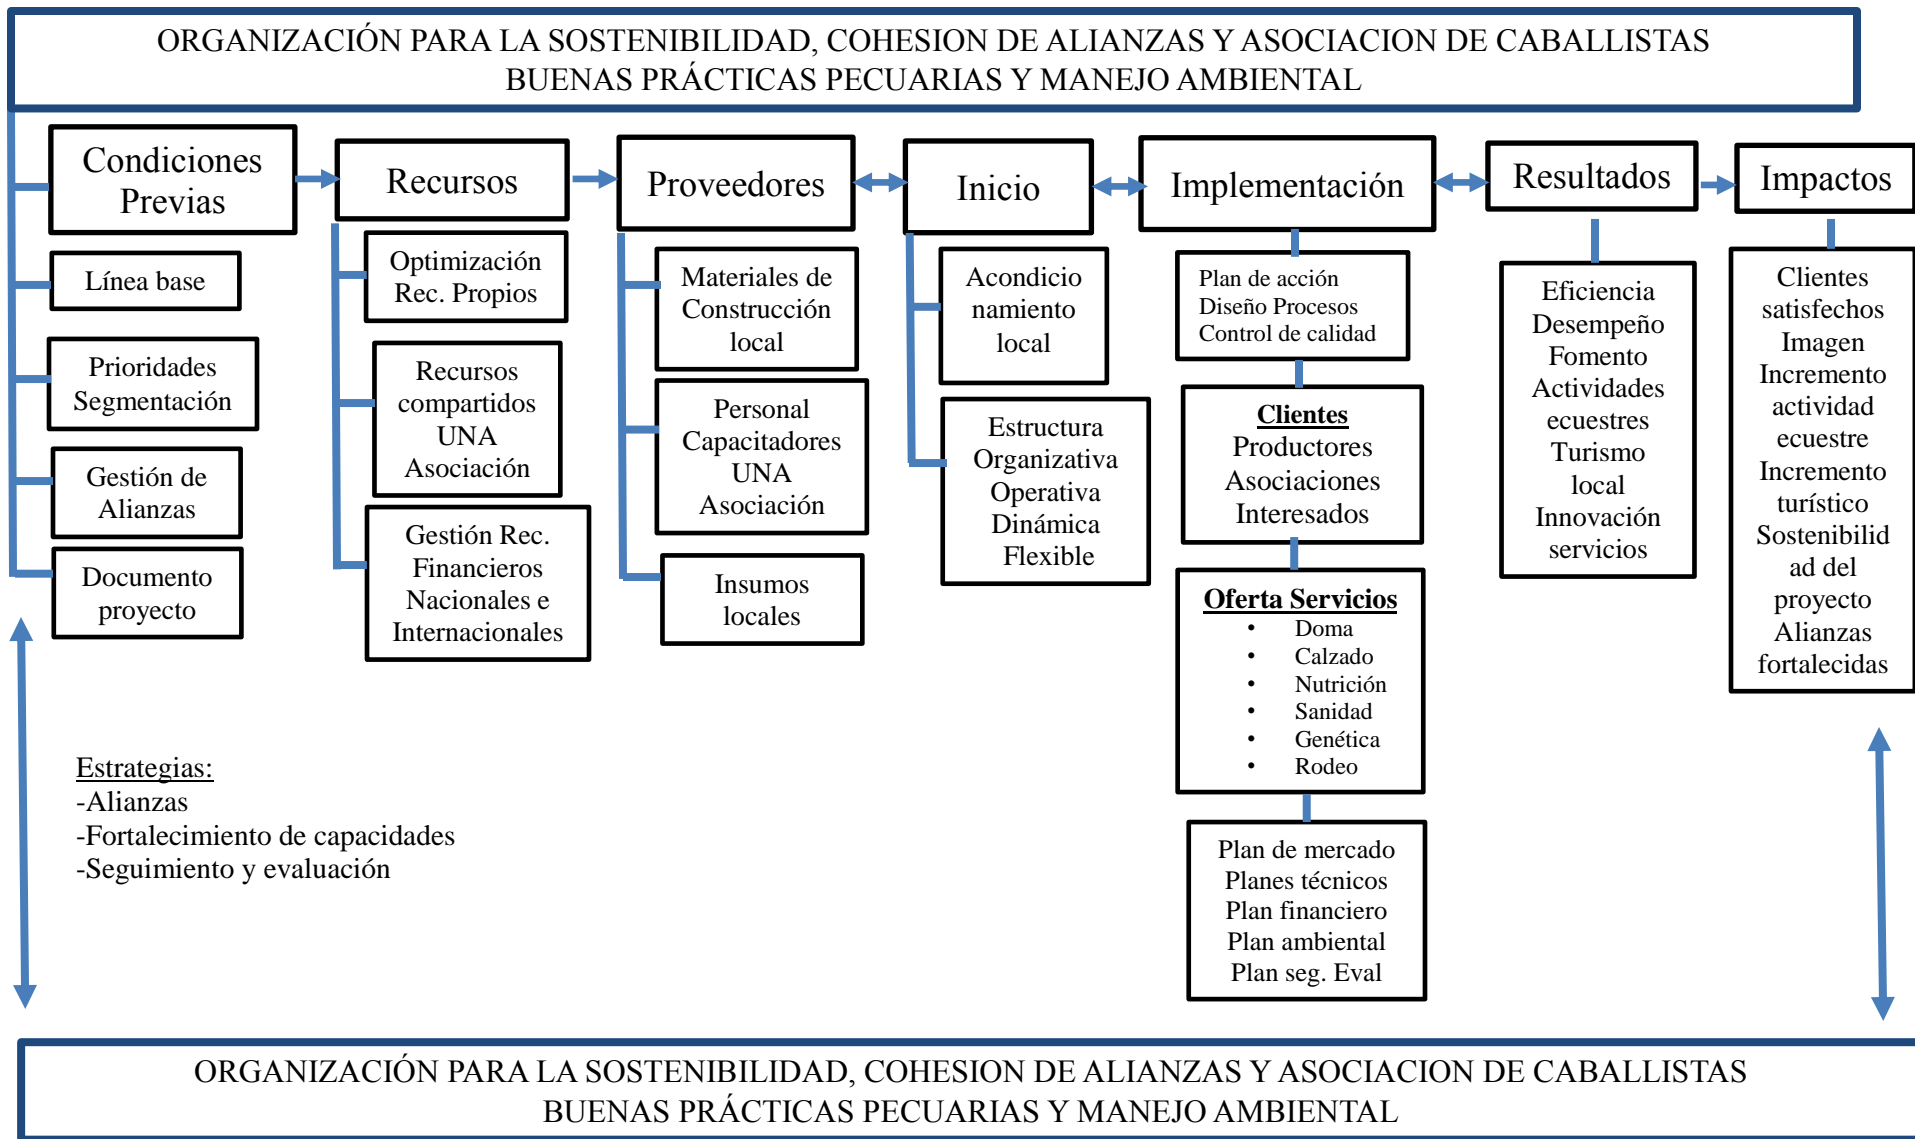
ORGANIZACIÓN PARA LA SOSTENIBILIDAD, COHESION DE ALIANZAS Y ASOCIACION DE CABALLISTAS
BUENAS PRÁCTICAS PECUARIAS Y MANEJO AMBIENTAL

Condiciones Previas

Línea base

Prioridades Segmentación

Gestión de Alianzas

Documento proyecto

Recursos

Optimización Rec. Propios

Recursos compartidos UNA Asociación

Gestión Rec. Financieros Nacionales e Internacionales

Proveedores

Materiales de Construcción local

Personal Capacitadores UNA Asociación

Insumos locales

Inicio

Acondicionamiento local

Estructura Organizativa Operativa Dinámica Flexible

Implementación

Plan de acción
Diseño Procesos
Control de calidad

Clientes
Productores
Asociaciones
Interesados

Oferta Servicios
• Doma
• Calzado
• Nutrición
• Sanidad
• Genética
• Rodeo

Plan de mercado
Planes técnicos
Plan financiero
Plan ambiental
Plan seg. Eval

Resultados

Eficiencia
Desempeño
Fomento
Actividades ecuestres
Turismo local
Innovación servicios

Impactos

Clientes satisfechos
Imagen
Incremento actividad ecuestre
Incremento turístico
Sostenibilidad del proyecto
Alianzas fortalecidas

Estrategias:
-Alianzas
-Fortalecimiento de capacidades
-Seguimiento y evaluación

ORGANIZACIÓN PARA LA SOSTENIBILIDAD, COHESION DE ALIANZAS Y ASOCIACION DE CABALLISTAS
BUENAS PRÁCTICAS PECUARIAS Y MANEJO AMBIENTAL